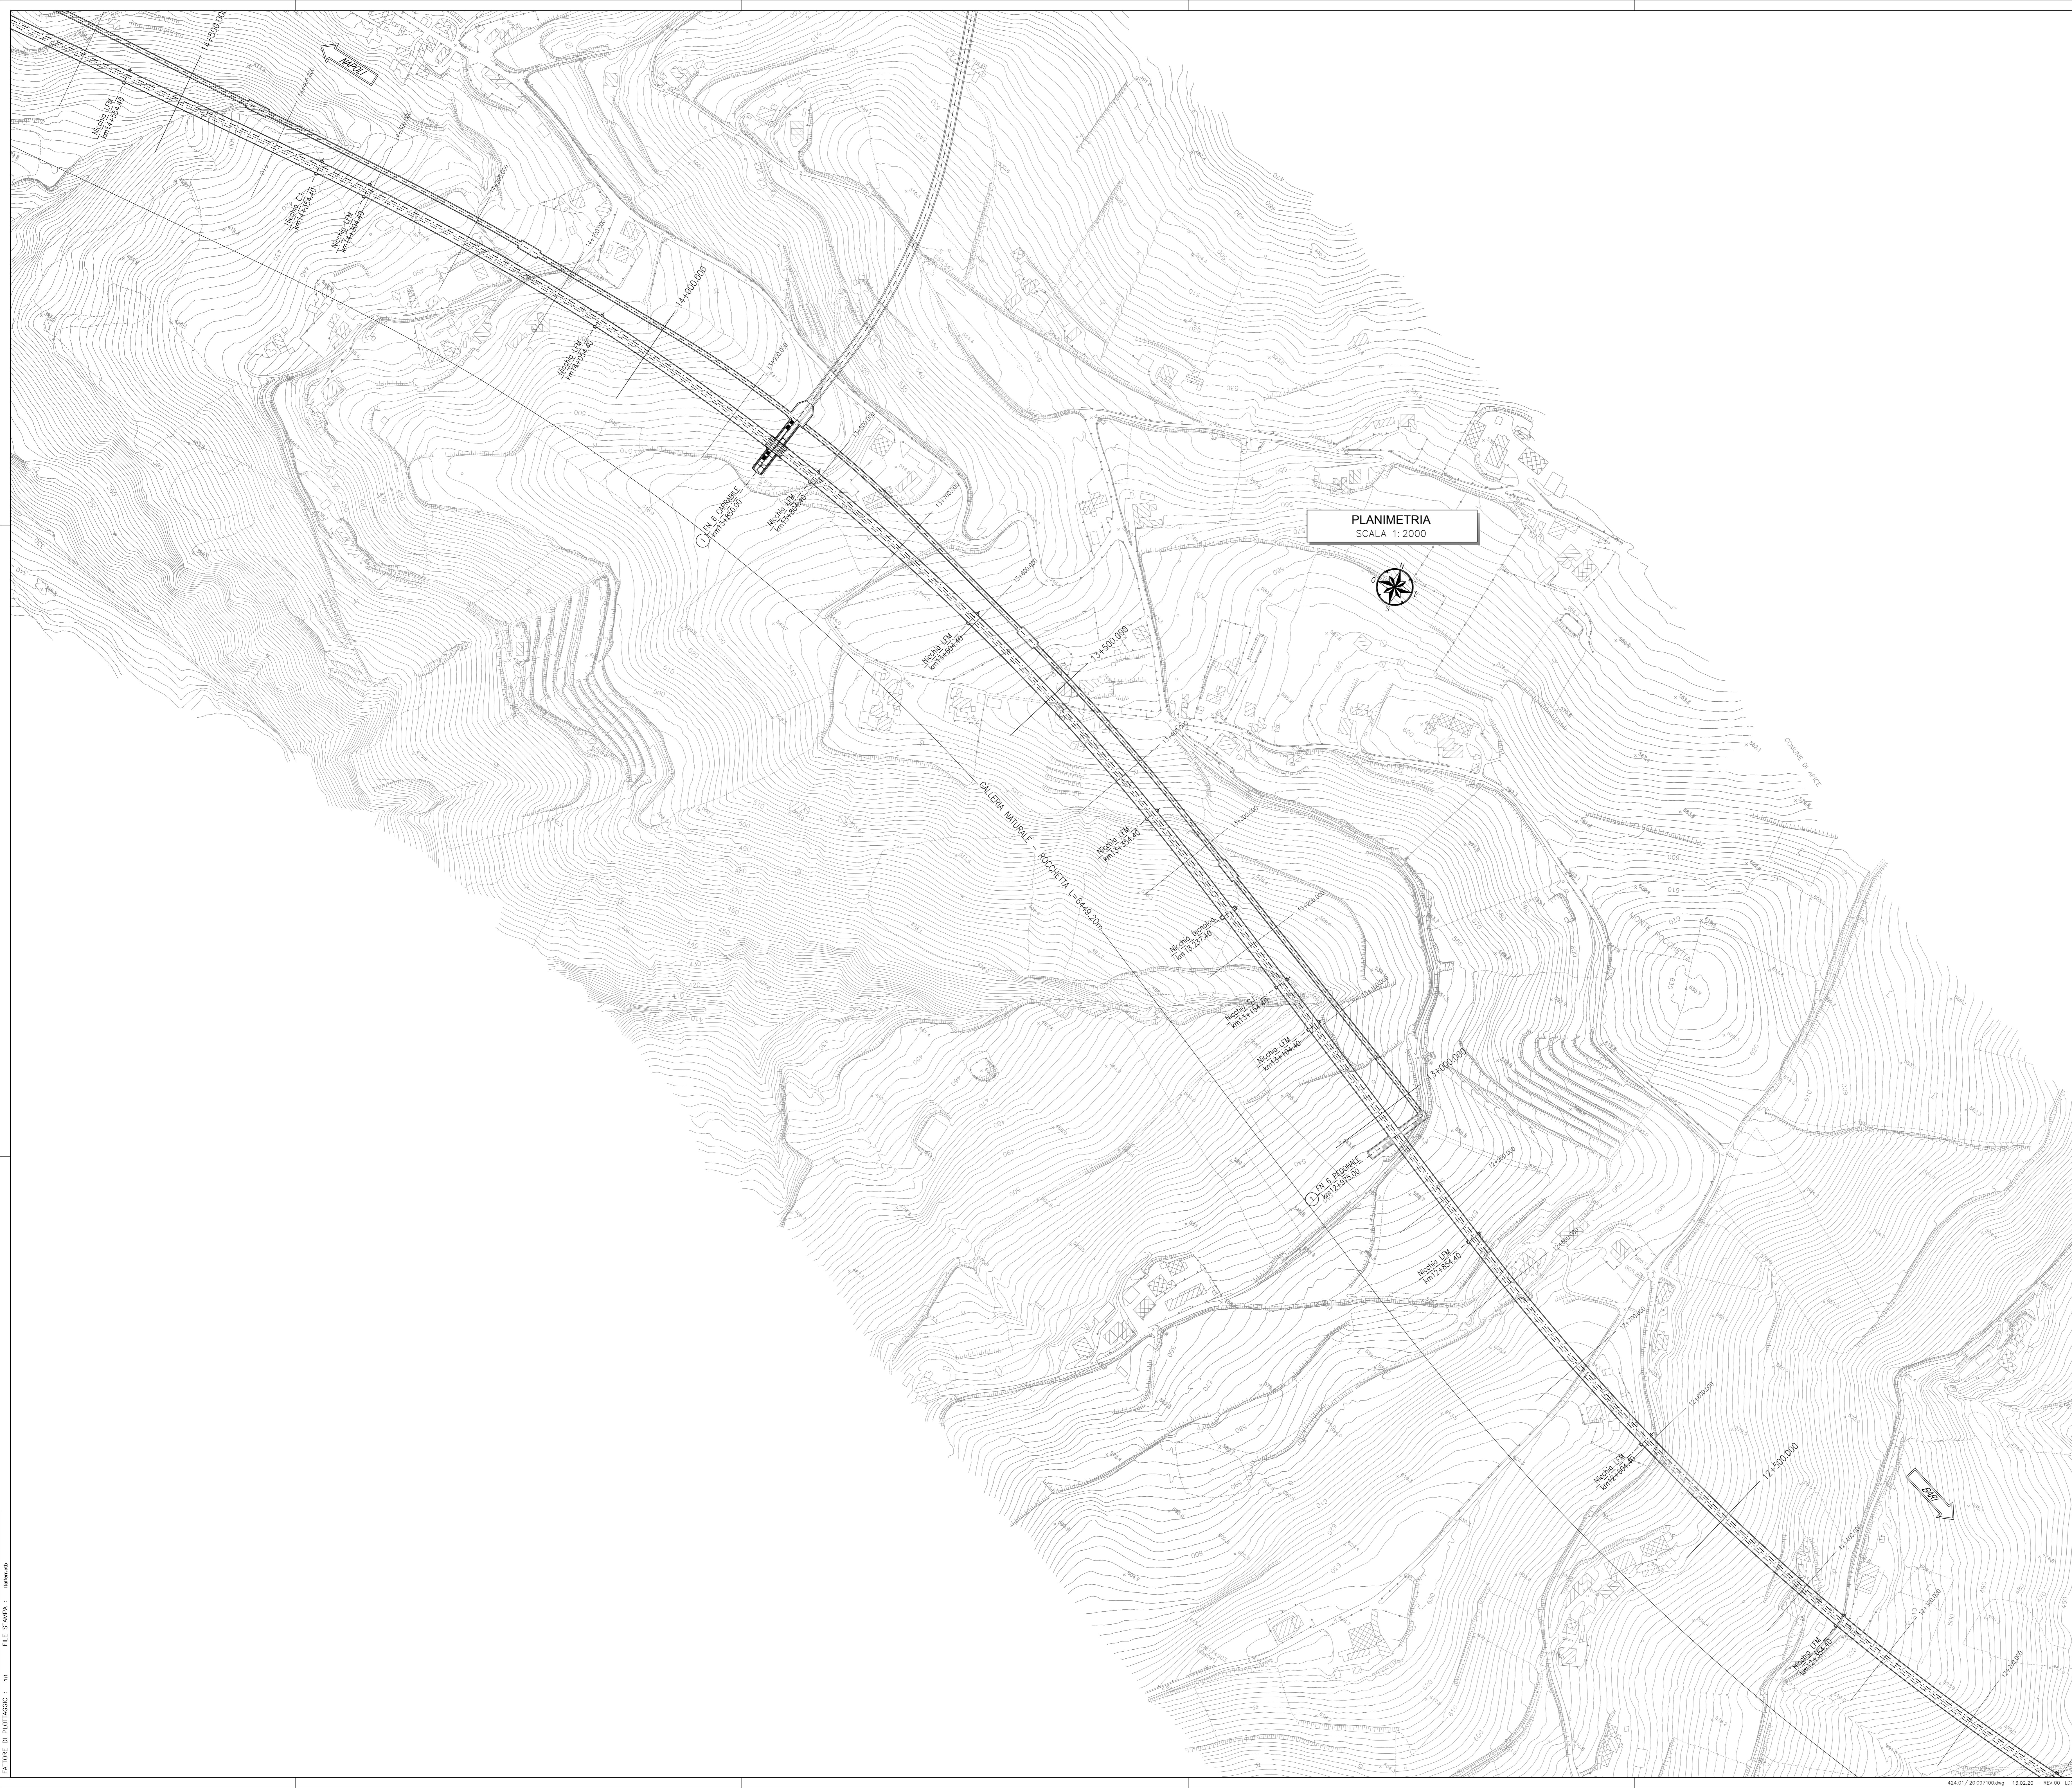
PLANIMETRIA
SCALA 1:2000

NAPOLI

BARI

14+500.000

14+000.000

13+500.000

13+000.000

12+500.000

Nicchia LFM
km14+354.40

Nicchia C1
km14+154.40

Nicchia LFM
km14+054.40

Nicchia LFM
km14+054.40

1 TN_6_CARRABILE
km13+850.00

Nicchia LFM
km13+854.40

Nicchia LFM
km13+654.40

Nicchia LFM
km13+354.40

Nicchia tecnolog.
km 13+327.40

Nicchia C
km13+154.40

Nicchia LFM
km13+054.40

1 TN_6_PEDONALE
km12+975.00

Nicchia LFM
km12+854.40

Nicchia LFM
km12+654.40

Nicchia LFM
km12+354.40

GALLERIA NATURALE - ROCCHETTA L=6449.20m

MONTE ROCCHETTA

COMUNE DI APICE

FATTORE DI PLOTTAGGIO : 1:1 FILE STAMPA :

424.01/20.097100.dwg 13.02.20 - REV.00